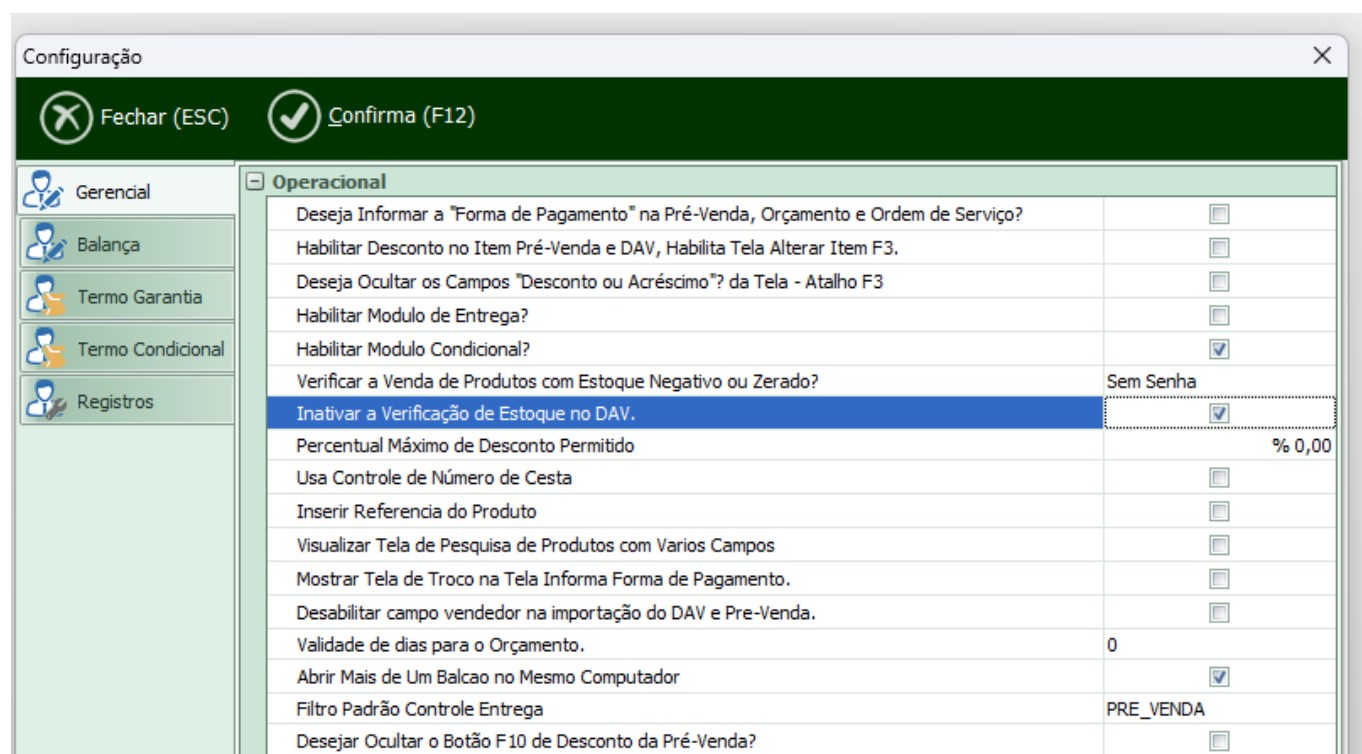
Configuração

Fechar (ESC)
Confirma (F12)

Gerencial
Balança
Termo Garantia
Termo Condicional
Registros

Operacional

| | |
|---|---|
| Deseja Informar a "Forma de Pagamento" na Pré-Venda, Orçamento e Ordem de Serviço? | ☐ |
| Habilitar Desconto no Item Pré-Venda e DAV, Habilita Tela Alterar Item F3. | ☐ |
| Deseja Ocultar os Campos "Desconto ou Acréscimo"? da Tela - Atalho F3 | ☐ |
| Habilitar Modulo de Entrega? | ☐ |
| Habilitar Modulo Condicional? | ☑ |
| Verificar a Venda de Produtos com Estoque Negativo ou Zerado? | Sem Senha |
| Inativar a Verificação de Estoque no DAV. | ☑ |
| Percentual Máximo de Desconto Permitido | % 0,00 |
| Usa Controle de Número de Cesta | ☐ |
| Inserir Referencia do Produto | ☐ |
| Visualizar Tela de Pesquisa de Produtos com Varios Campos | ☐ |
| Mostrar Tela de Troco na Tela Informa Forma de Pagamento. | ☐ |
| Desabilitar campo vendedor na importação do DAV e Pre-Venda. | ☐ |
| Validade de dias para o Orçamento. | 0 |
| Abrir Mais de Um Balcao no Mesmo Computador | ☑ |
| Filtro Padrão Controle Entrega | PRE_VENDA |
| Desejar Ocultar o Botão F10 de Desconto da Pré-Venda? | ☐ |